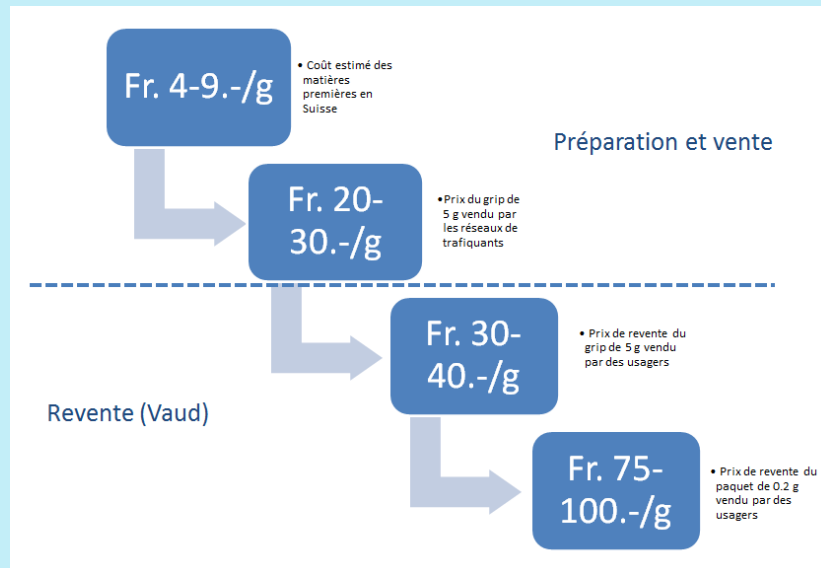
Fr. 4-9.-/g

• Coût estimé des matières premières en Suisse

Préparation et vente

Fr. 20-30.-/g

•Prix du grip de 5 g vendu par les réseaux de trafiquants

Fr. 30-40.-/g

• Prix de revente du grip de 5 g vendu par des usagers

Revente (Vaud)

Fr. 75-100.-/g

• Prix de revente du paquet de 0.2 g vendu par des usagers